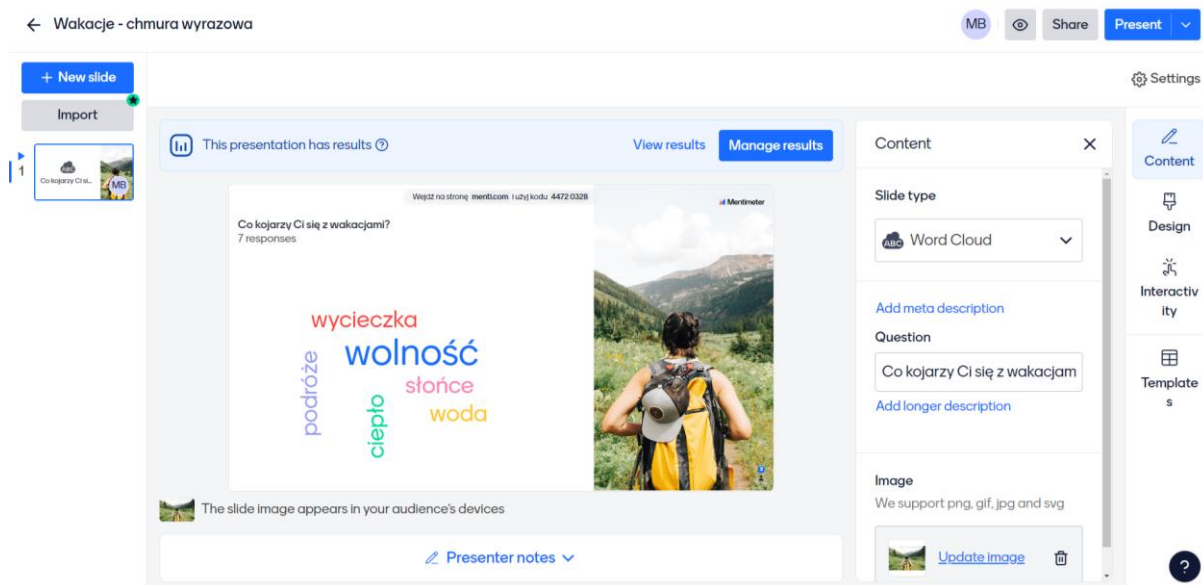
← Wakacje - chmura wyrazowa

MB Share Present

+ New slide

Import

1 Co kojarzy Ci si... MB

Settings

This presentation has results ⓘ View results Manage results

Wejdź na stronę menti.com i użyj kodu 4472 0328

Mentimeter

Co kojarzy Ci się z wakacjami?
7 responses

wycieczka
wolność
podróże
słońce
ciepło
woda

The slide image appears in your audience's devices

Presenter notes

Content

Slide type

Word Cloud

Add meta description

Question

Co kojarzy Ci się z wakacjam

Add longer description

Image

We support png, gif, jpg and svg

Update image

Content

Design

Interactivity

Templates

?